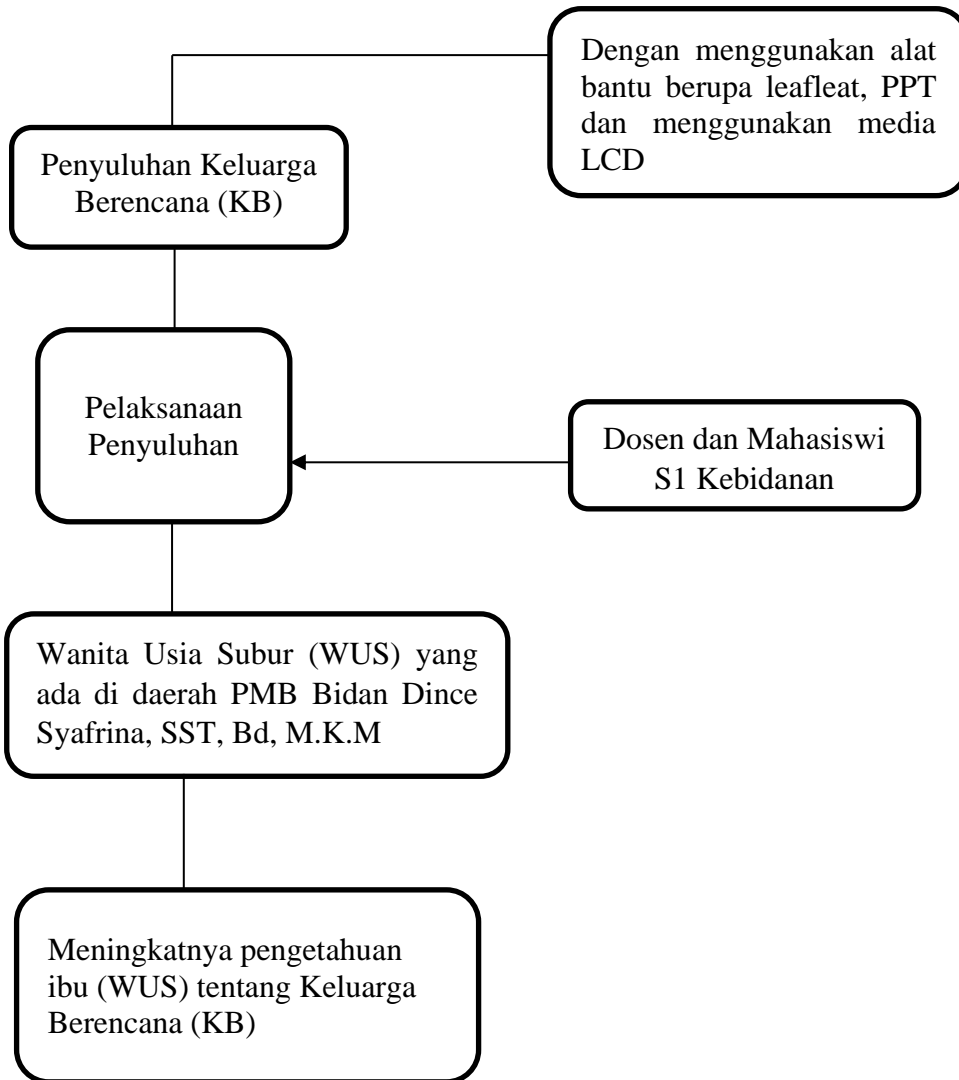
Dengan menggunakan alat bantu berupa leafleat, PPT dan menggunakan media LCD

Penyuluhan Keluarga Berencana (KB)

Pelaksanaan Penyuluhan

Dosen dan Mahasiswi S1 Kebidanan

Wanita Usia Subur (WUS) yang ada di daerah PMB Bidan Dince Syafrina, SST, Bd, M.K.M

Meningkatnya pengetahuan ibu (WUS) tentang Keluarga Berencana (KB)